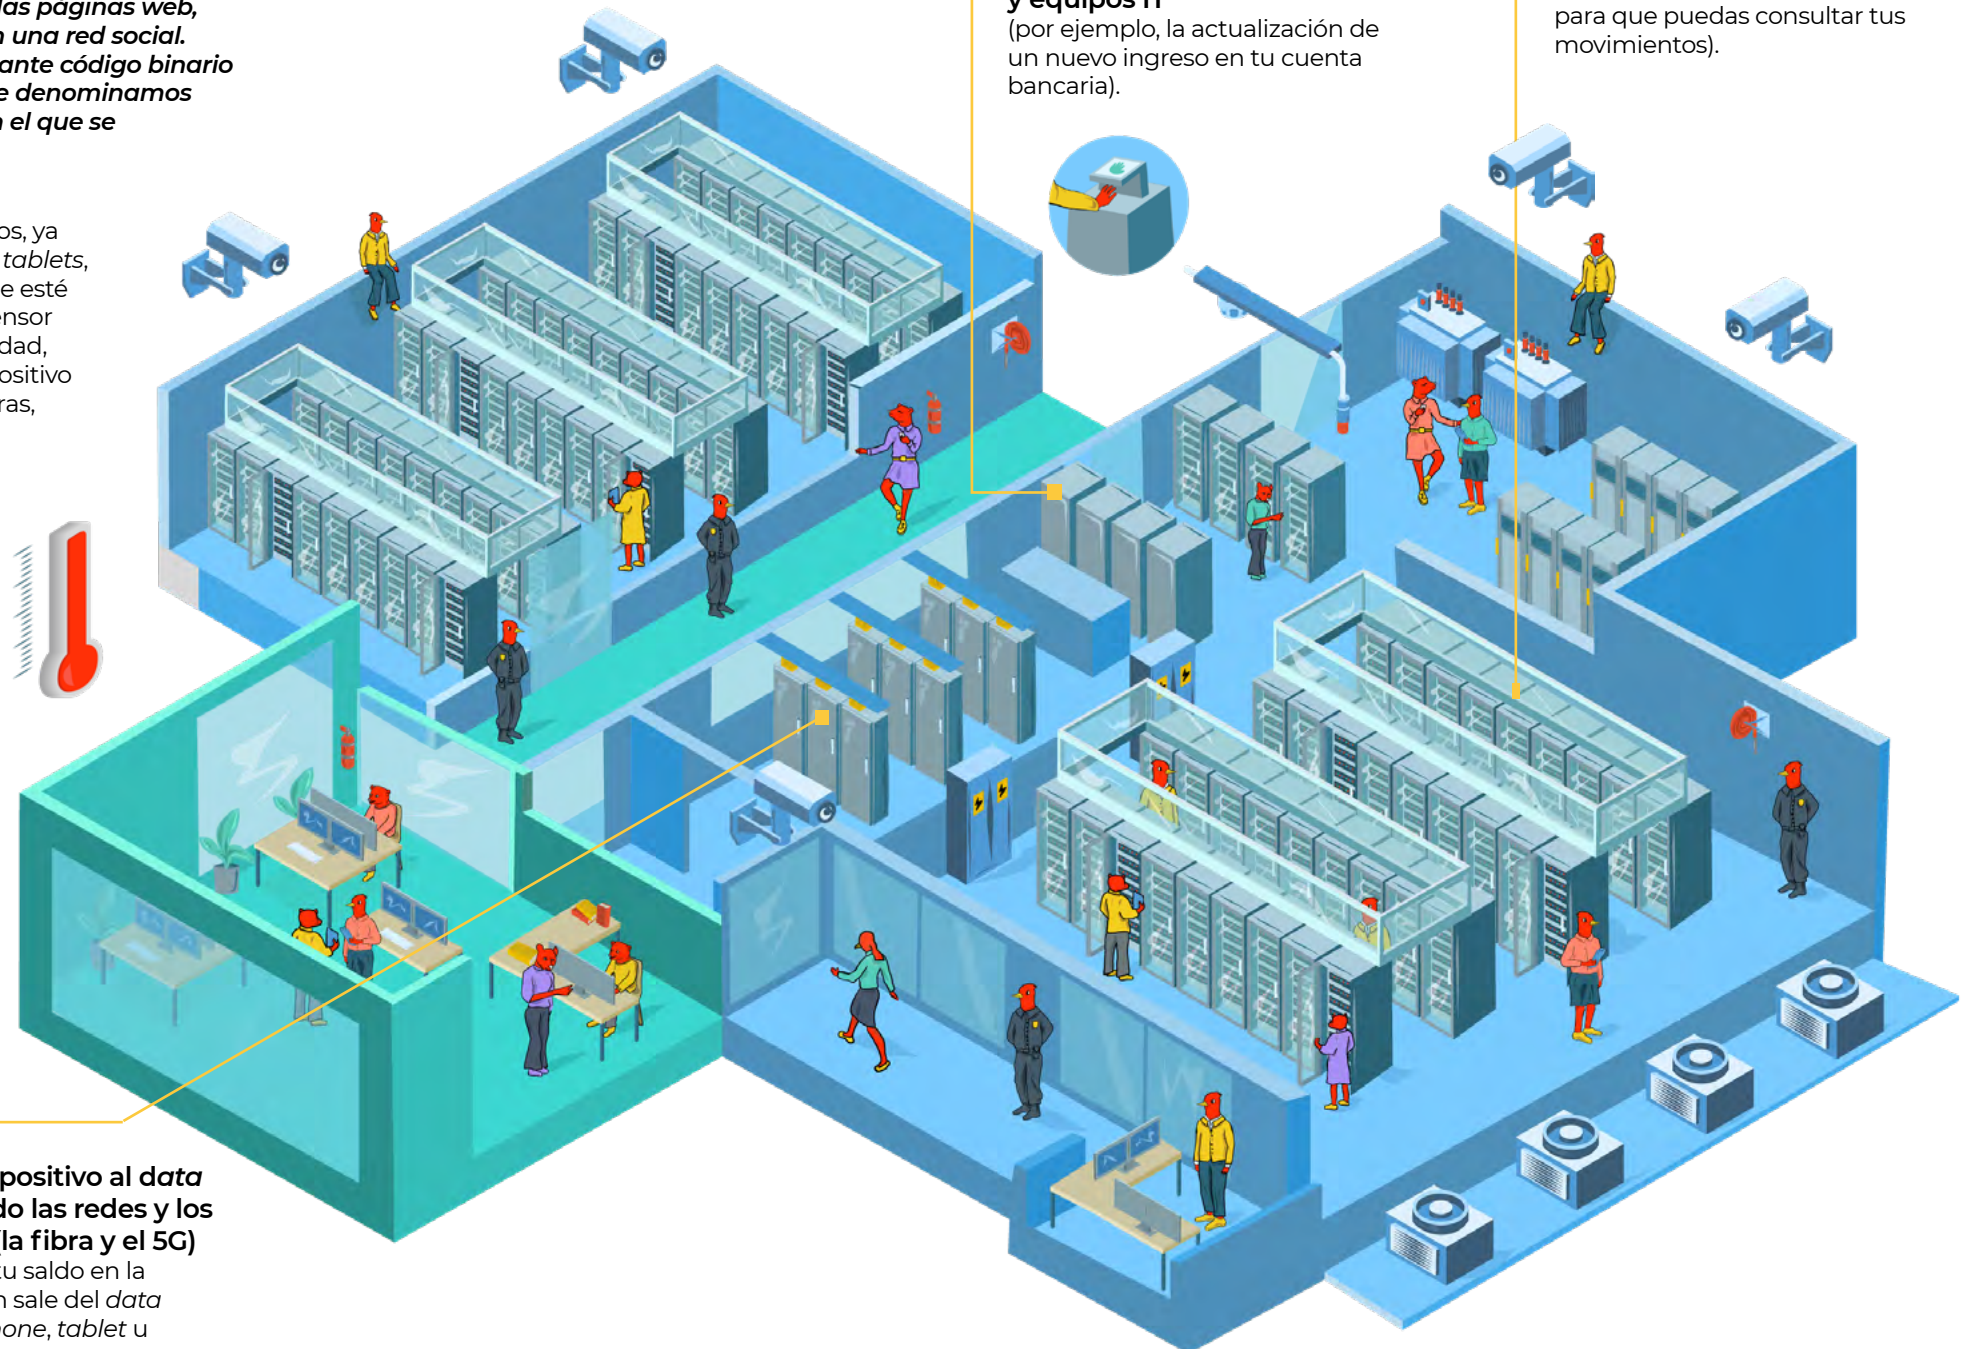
*las páginas web, n una red social. ante código binario e denominamos n el que se*

os, ya *tablets*, e esté nsor dad, ositivo ras,

**y equipos IT**
(por ejemplo, la actualización de un nuevo ingreso en tu cuenta bancaria).

para que puedas consultar tus movimientos).

**positivo al *data* do las redes y los la fibra y el 5G)**
tu saldo en la n sale del *data* *one*, *tablet* u